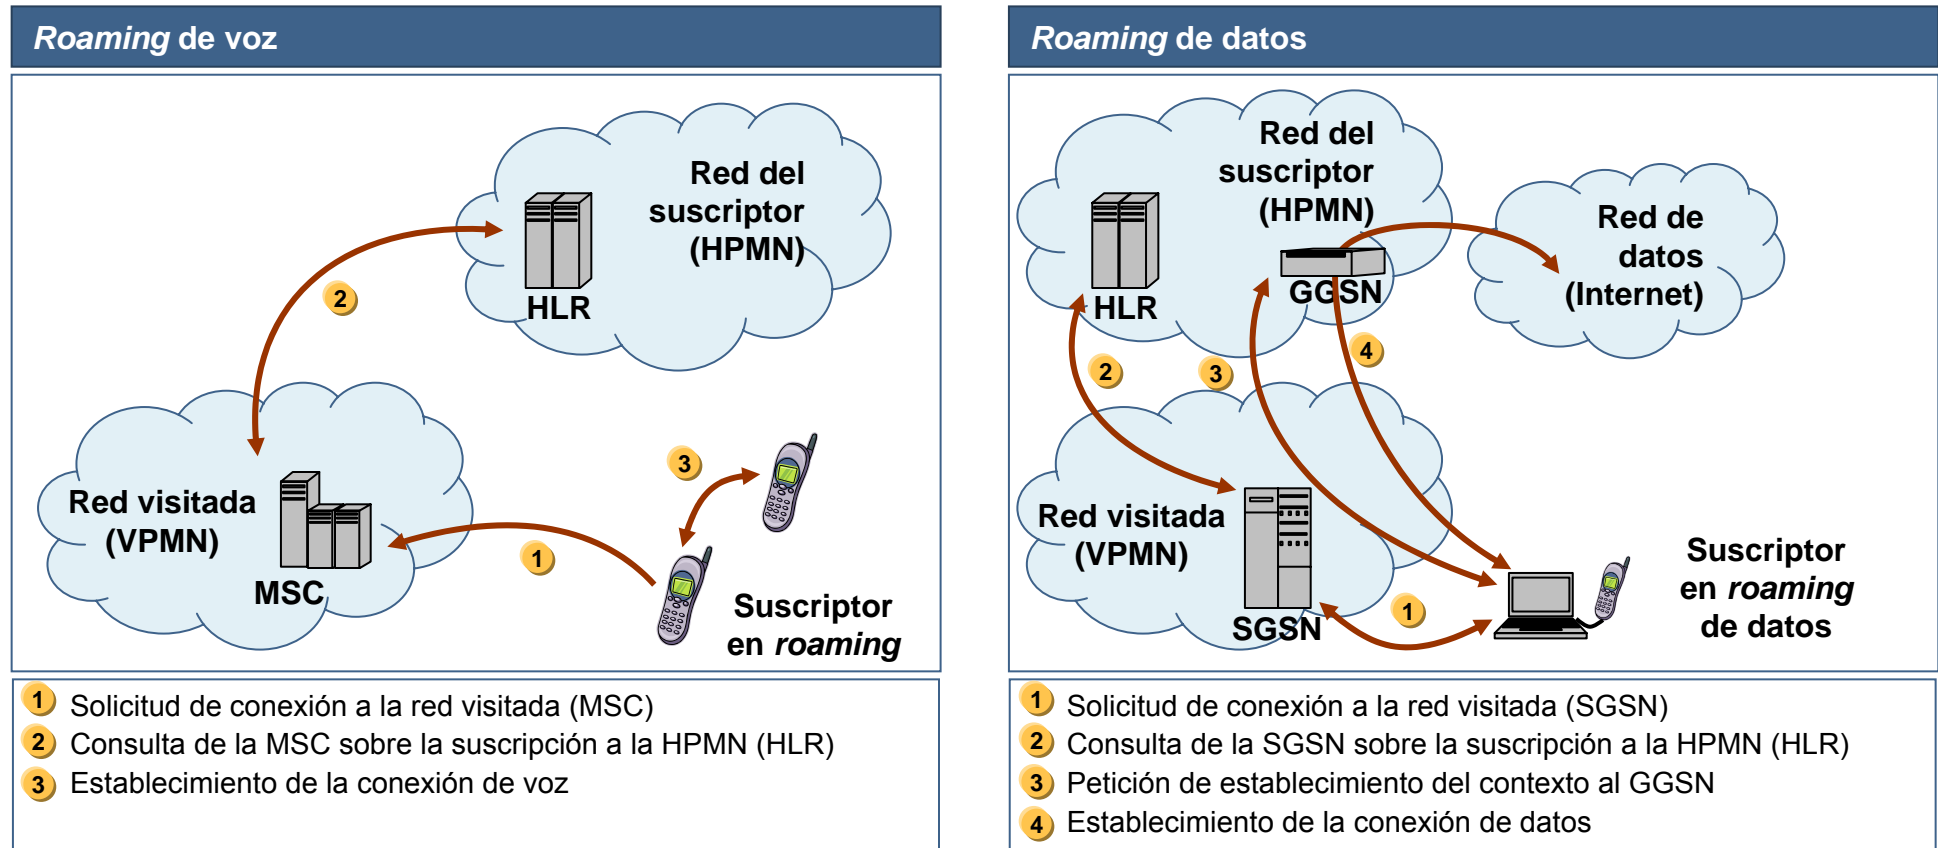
*Roaming* de voz

Red del suscriptor (HPMN)

HLR

2

Red visitada (VPMN)

MSC

3

1

Suscriptor en *roaming*

1 Solicitud de conexión a la red visitada (MSC)
2 Consulta de la MSC sobre la suscripción a la HPMN (HLR)
3 Establecimiento de la conexión de voz

*Roaming* de datos

Red del suscriptor (HPMN)

HLR

GGSN

Red de datos (Internet)

2

3

4

Red visitada (VPMN)

SGSN

1

Suscriptor en *roaming* de datos

1 Solicitud de conexión a la red visitada (SGSN)
2 Consulta de la SGSN sobre la suscripción a la HPMN (HLR)
3 Petición de establecimiento del contexto al GGSN
4 Establecimiento de la conexión de datos